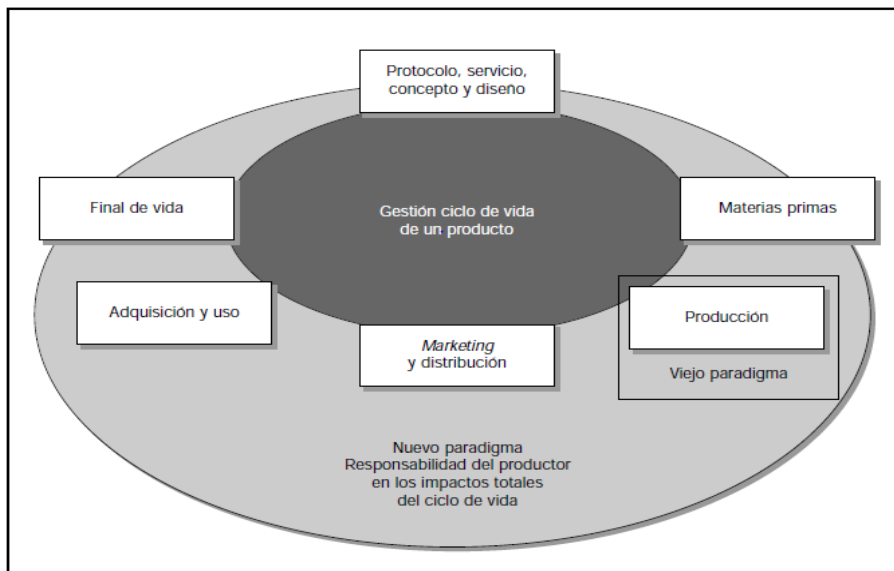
Protocolo, servicio, concepto y diseno

Final de vida

Gestión ciclo de vida de un producto

Materias primas

Adquisición y uso

Producción

Viejo paradigma

*Marketing* y distribución

Nuevo paradigma
Responsabilidad del productor en los impactos totales del ciclo de vida